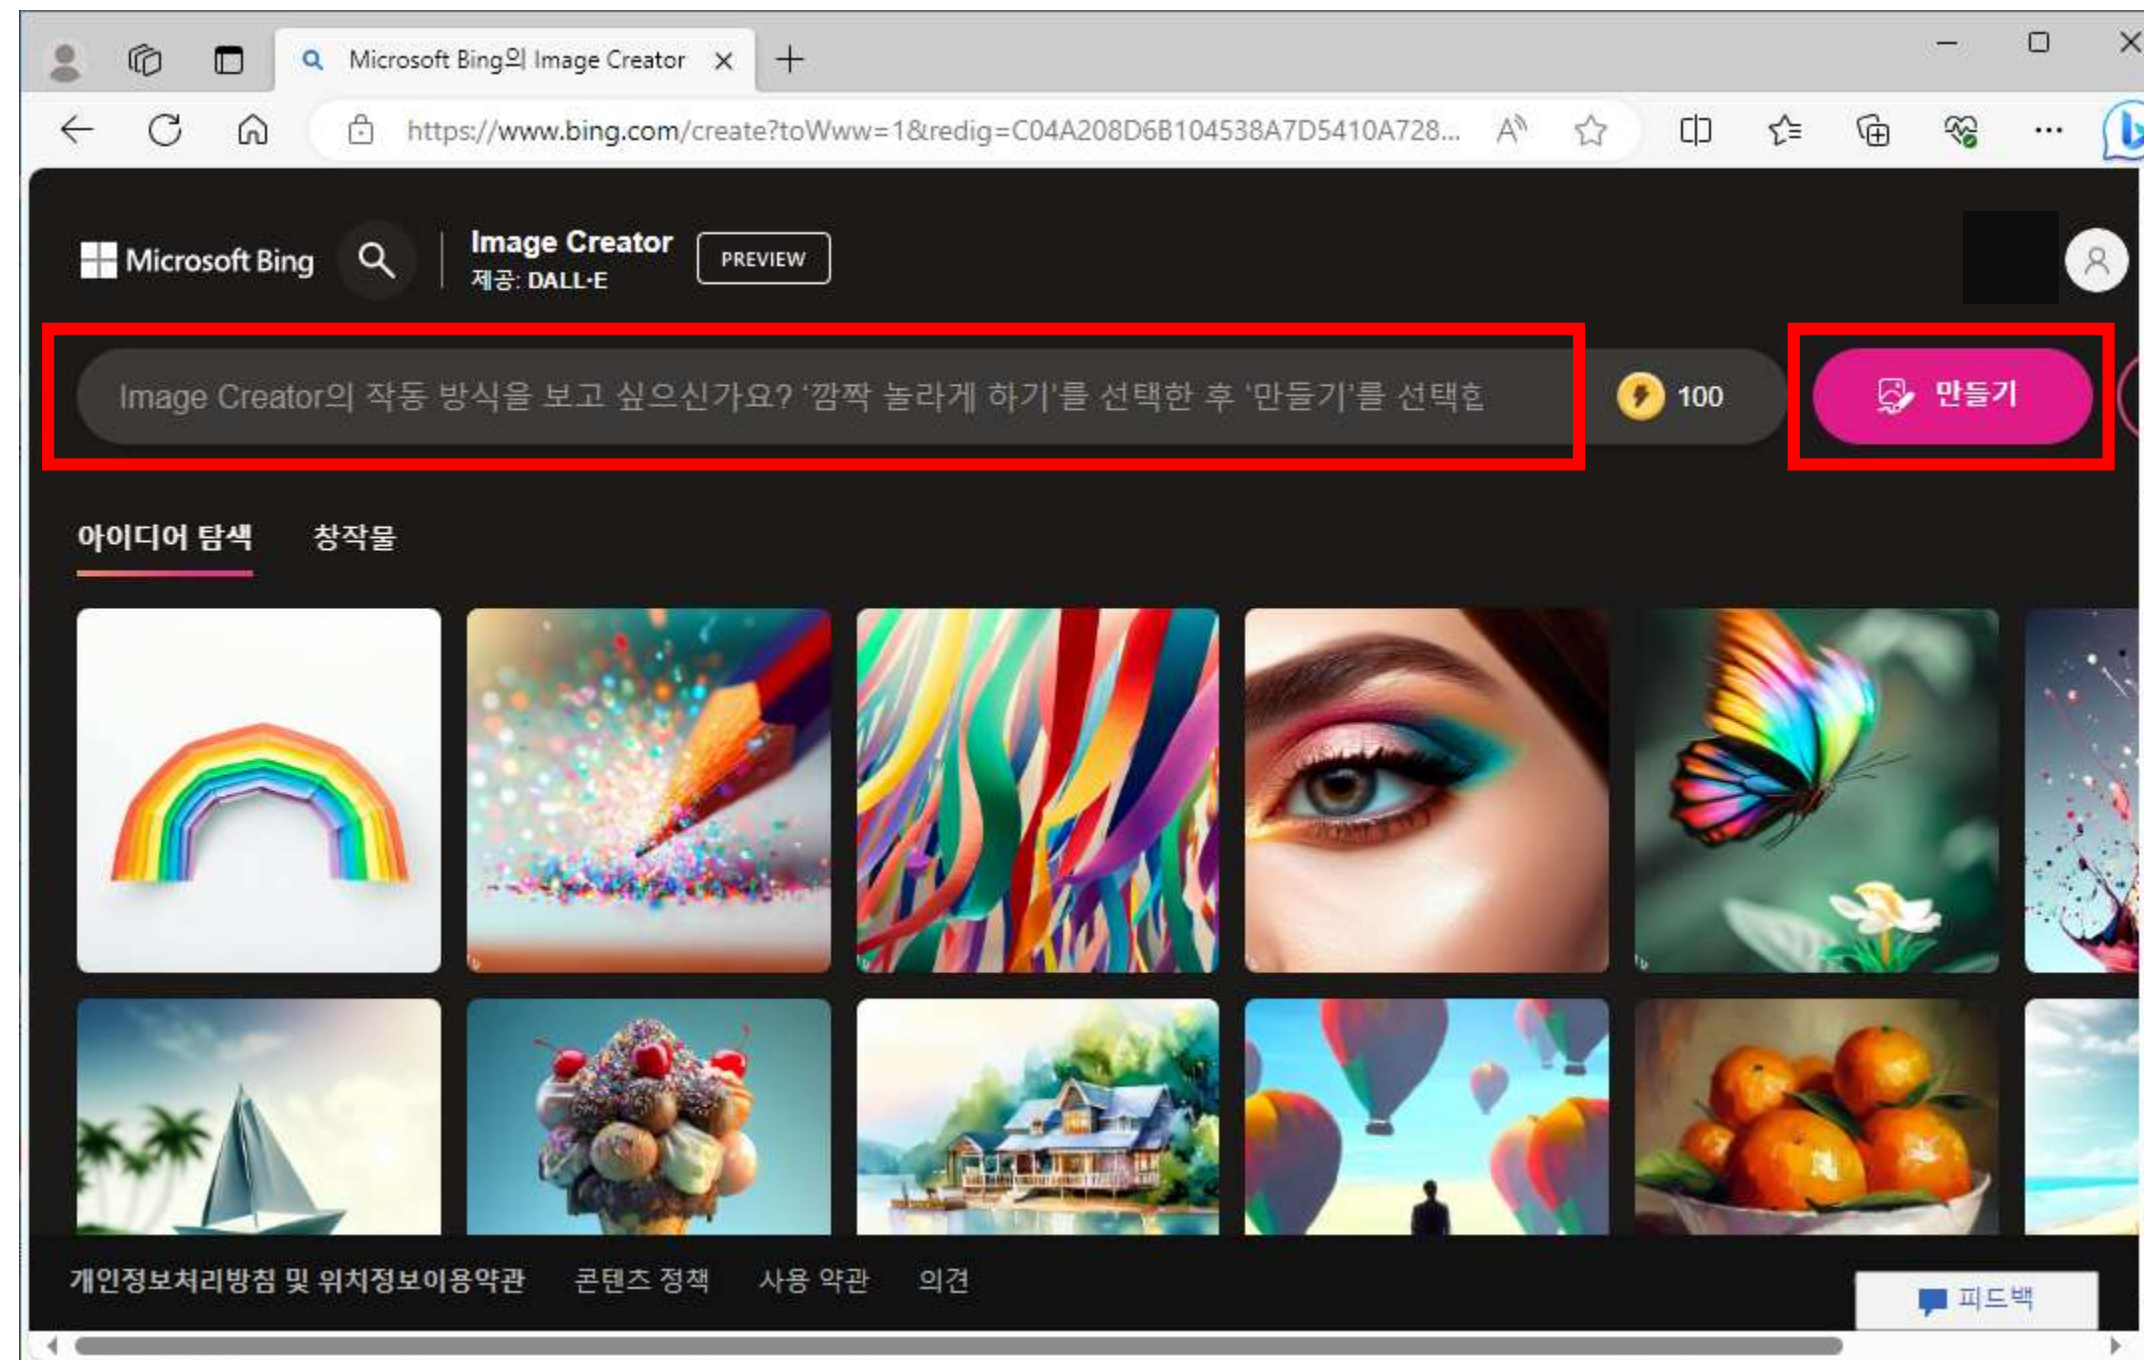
Microsoft Bing의 Image Creator

https://www.bing.com/create?toWww=1&redig=C04A208D6B104538A7D5410A728...

Microsoft Bing

Image Creator
제공: DALL·E

PREVIEW

Image Creator의 작동 방식을 보고 싶으신가요? '깜짝 놀라게 하기'를 선택한 후 '만들기'를 선택함

100

만들기

아이디어 탐색

창작물

개인정보처리방침 및 위치정보이용약관

콘텐츠 정책

사용 약관

의견

피드백